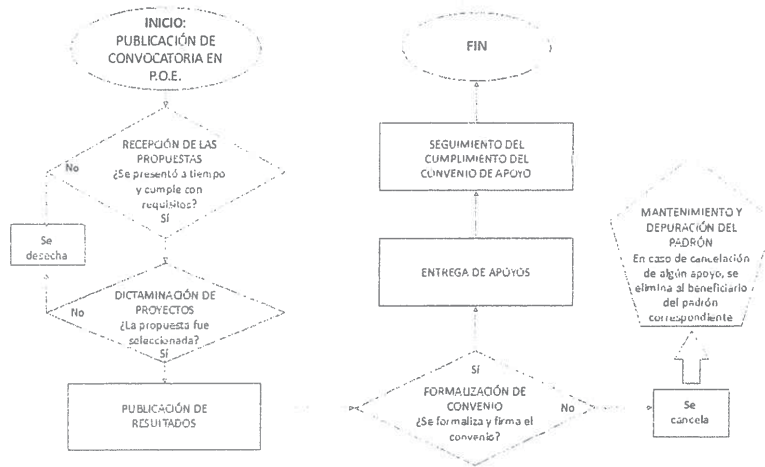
INICIO: PUBLICACIÓN DE CONVOCATORIA EN P.O.E.

RECEPCIÓN DE LAS PROPUESTAS ¿Se presentó a tiempo y cumple con requisitos?

No

Sí

Se desecha

DICTAMINACIÓN DE PROYECTOS ¿La propuesta fue seleccionada?

No

Sí

PUBLICACIÓN DE RESULTADOS

FIN

SEGUIMIENTO DEL CUMPLIMIENTO DEL CONVENIO DE APOYO

ENTREGA DE APOYOS

Sí

FORMALIZACIÓN DE CONVENIO ¿Se formaliza y firma el convenio?

No

Se cancela

MANTENIMIENTO Y DEPURACIÓN DEL PADRÓN En caso de cancelación de algún apoyo, se elimina al beneficiario del padrón correspondiente